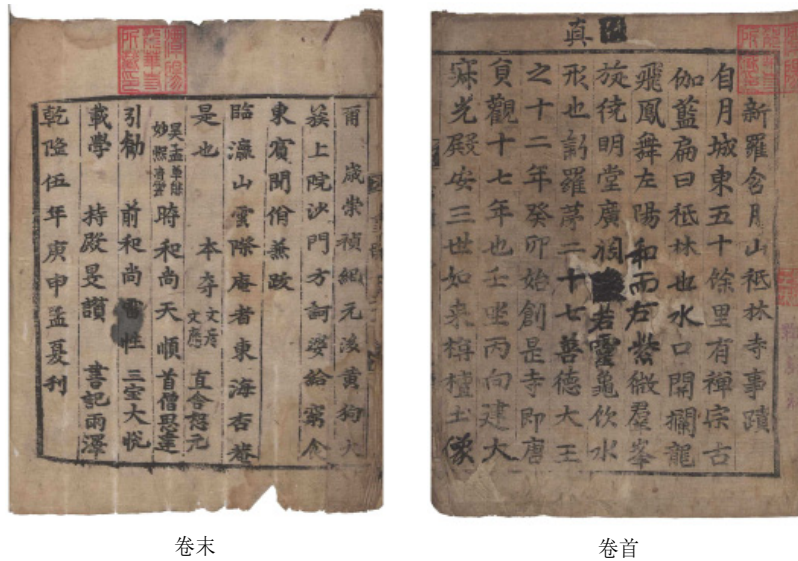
而歲崇禎紀元後黃狗大
癸上院沙門方訶發給窮食
東寶問僧蕃政
臨瀛山雲際庵者東海杏蕃
是也　本寺文彦文彦　直令住元
吳孟　妙熙清雲　時和尚天順首僧思遠
引勸　前和尚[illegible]性　三寶大悅
載學　持殿是讃　書記雨澤
乾隆伍年庚申孟夏刊

新羅舍月山祇林寺事蹟
自月城東五十餘里有禪宗古
伽藍扁曰祇林也水口開欄龍
飛鳳舞左陽和雨右紫微疊峯
旋繞明堂廣洞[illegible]若靈龜飲水
形也新羅第二十七善德大王
之十二年癸卯始創是寺即唐
貞觀十七年也壬坐丙向建大
寂光殿安三世如來梅檀土像

卷末
卷首